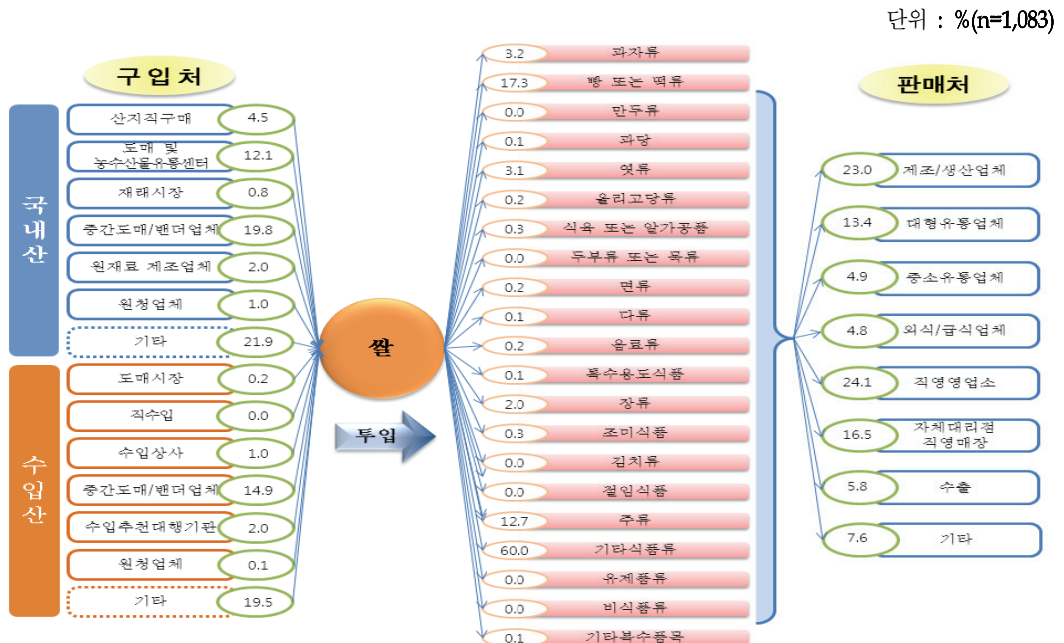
단위 : %(n=1,083)

구입처

국내산

산지직구매 4.5
도매 및 농수산물유통센터 12.1
재래시장 0.8
중간도매/밴더업체 19.8
원재료 제조업체 2.0
원청업체 1.0
기타 21.9

수입산

도매시장 0.2
직수입 0.0
수입상사 1.0
중간도매/밴더업체 14.9
수입추천대행기관 2.0
원청업체 0.1
기타 19.5

쌀

투입

3.2 과자류
17.3 빵 또는 떡류
0.0 만두류
0.1 과당
3.1 엿류
0.2 올리고당류
0.3 식육 또는 알가공품
0.0 두부류 또는 묵류
0.2 면류
0.1 다류
0.2 음료류
0.1 특수용도식품
2.0 장류
0.3 조미식품
0.0 김치류
0.0 절임식품
12.7 주류
60.0 기타식품류
0.0 유제품류
0.0 비식품류
0.1 기타농수품목

판매처

23.0 제조/생산업체
13.4 대형유통업체
4.9 중소유통업체
4.8 외식/급식업체
24.1 직영영업소
16.5 자체대리점 직영매장
5.8 수출
7.6 기타